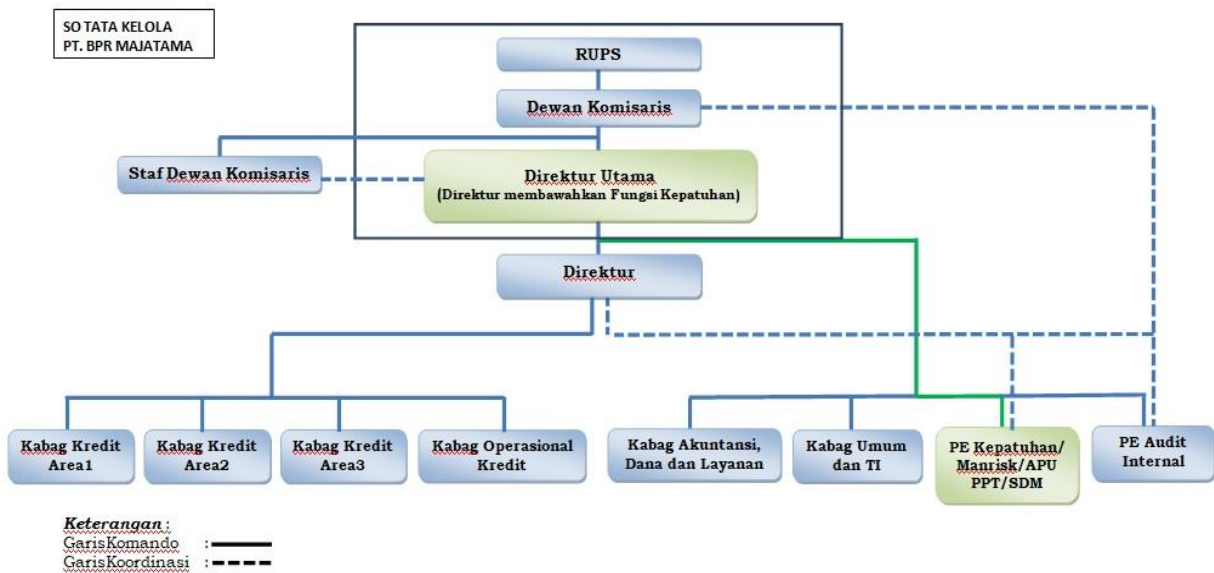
SO TATA KELOLA
PT. BPR MAJATAMA

RUPS

Dewan Komisaris

Staf Dewan Komisaris

Direktur Utama
(Direktur membawahkan Fungsi Kepatuhan)

Direktur

Kabag Kredit Area1

Kabag Kredit Area2

Kabag Kredit Area3

Kabag Operasional Kredit

Kabag Akuntansi, Dana dan Layanan

Kabag Umum dan TI

PE Kepatuhan/ Manrisk/APU PPT/SDM

PE Audit Internal

Keterangan :
GarisKomando :
GarisKoordinasi :